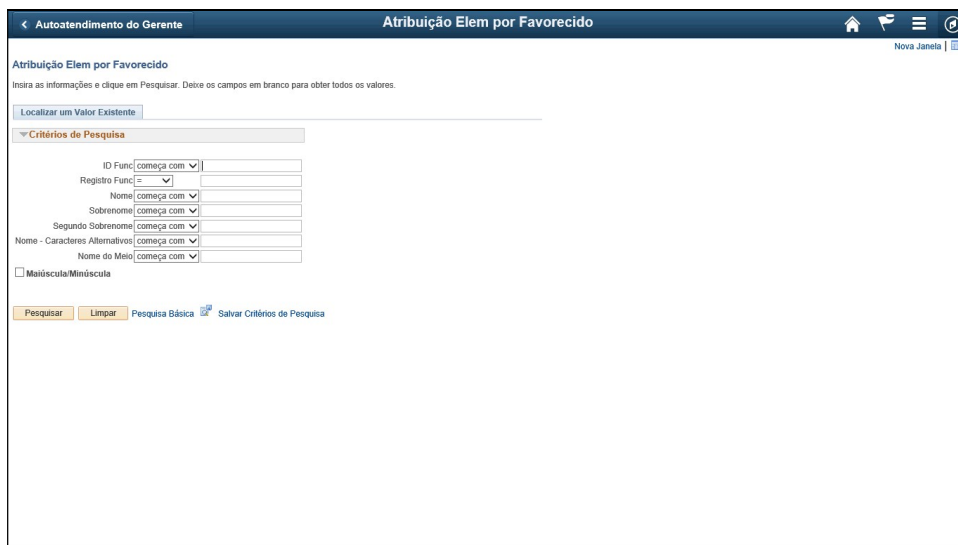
< Autoatendimento do Gerente

Atribuição Elem por Favorecido

Nova Janela |

Atribuição Elem por Favorecido

Insira as informações e clique em Pesquisar. Deixe os campos em branco para obter todos os valores.

Localizar um Valor Existente

Critérios de Pesquisa

ID Func começa com

Registro Func =

Nome começa com

Sobrenome começa com

Segundo Sobrenome começa com

Nome - Caracteres Alternativos começa com

Nome do Meio começa com

Maiúscula/Minúscula

Pesquisar Limpar Pesquisa Básica Salvar Critérios de Pesquisa